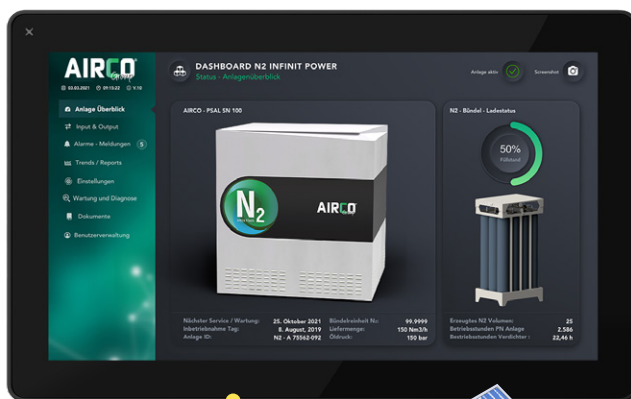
AIRCO
Group

03.03.2021 09:15:22 V.10

Anlage Überblick
Input & Output
Alarme - Meldungen 5
Trends / Reports
Einstellungen
Wartung und Diagnose
Dokumente
Benutzerverwaltung

DASHBOARD N2 INFINIT POWER
Status - Anlagenüberblick

Anlage aktiv

Screenshot

AIRCO - PSAL SN 100

$N_2$

AIRCO

Nächster Service / Wartung: 25. Oktober 2021
Inbetriebnahme Tag: 8. August, 2019
Anlage ID: N2 - A 75562-092

Bündelreinheit N2: 99.9999
Liefermenge: 150 Nm3/h
Öldruck: 150 bar

N2 - Bündel - Ladestatus

50%
Füllstand

Erzeugtes N2 Volumen: 25
Betriebsstunden PN Anlage: 2,586
Bestriebsstunden Verdichter: 22,46 h